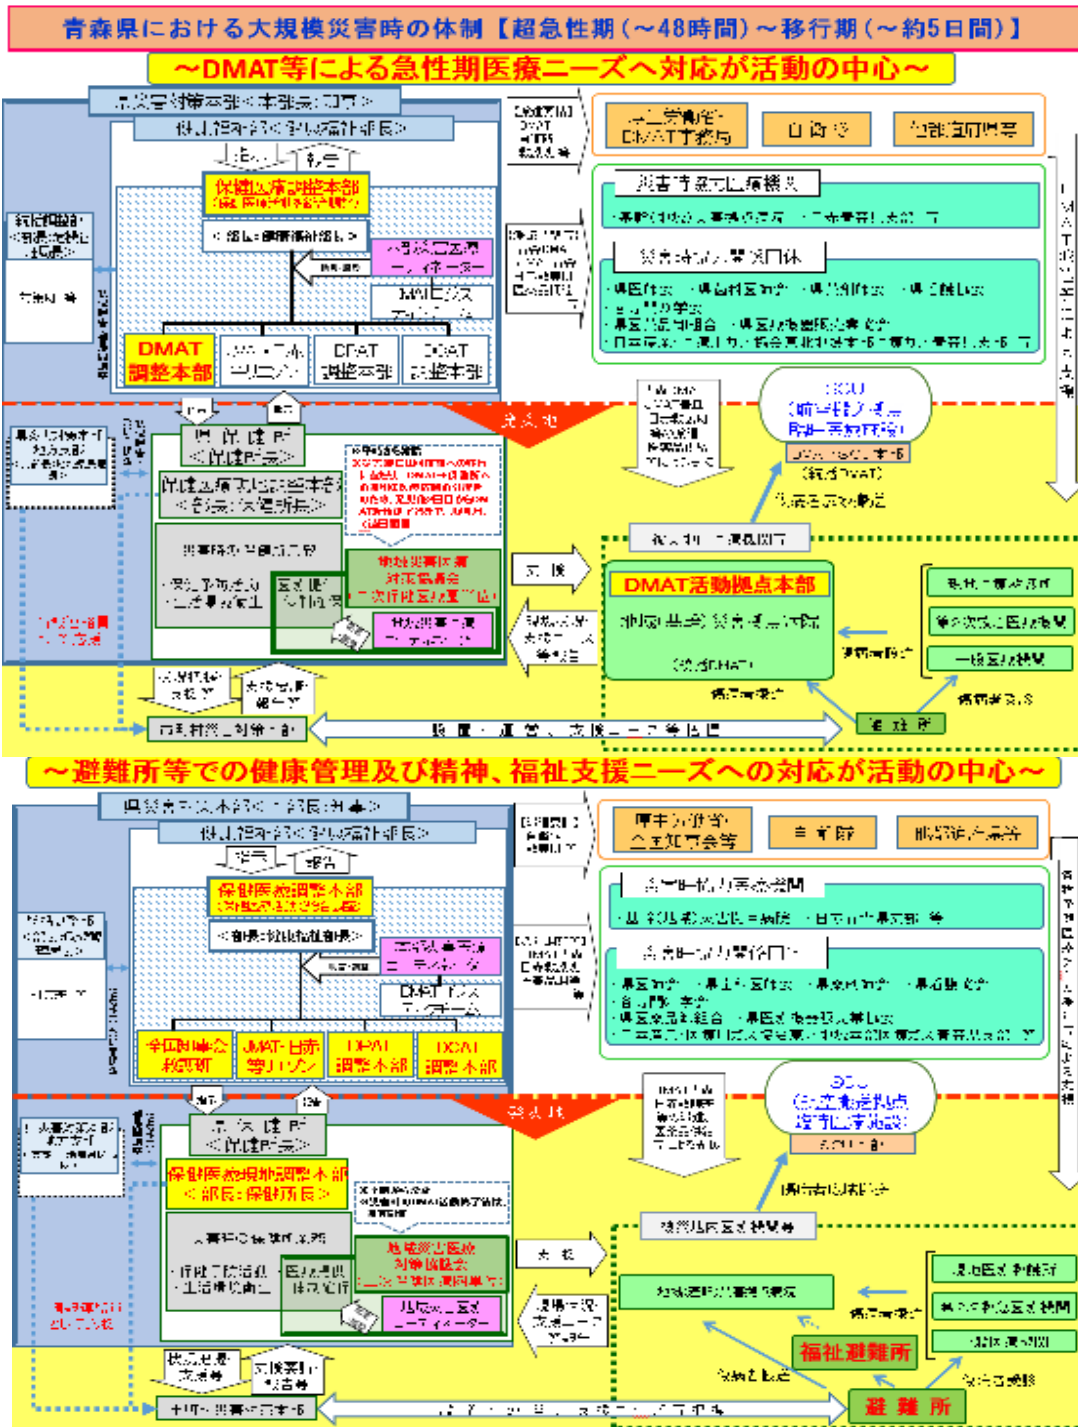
青森県における大規模災害時の体制【超急性期（～48時間）～移行期（～約5日間）】

～DMAT等による急性期医療ニーズへ対応が活動の中心～

県災害対策本部＜本部長：知事＞

保健医療調整本部

DMAT調整本部

DPAT調整本部

発災地

DMAT活動拠点本部

避難所

～避難所等での健康管理及び精神、福祉支援ニーズへの対応が活動の中心～

県災害対策本部＜本部長：知事＞

保健医療調整本部

DPAT調整本部

DCAT調整本部

発災地

保健医療現地調整本部
＜部長：保健所長＞

地域災害医療対策協議会

福祉避難所

避難所